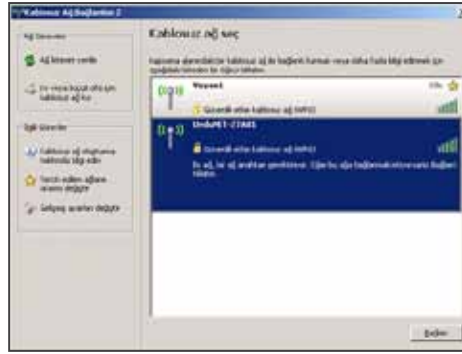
Kablosuz Ağ Bağlantısı 2

Ağ Görevleri

Ağ listesini yenile

Ev veya küçük ofis için kablosuz ağ kur

İlgili Görevler

Kablosuz ağ oluşturma hakkında bilgi edin

Tercih edilen ağların sırasını değiştir

Gelişmiş ayarları değiştir

Kablosuz ağ seç

Kapsama alanınızdaki kablosuz ağa bağlanmak için veya daha fazla bilgi edinmek için aşağıdaki listeden bir öğeye tıklatın.

Veysel

Güvenlik etkin kablosuz ağ (WPA2)

UnduNET-CTAKS

Güvenlik etkin kablosuz ağ (WPA2)

Bu ağ, bir ağ anahtarı gerektirir. Ağa bu bağlanmak istiyorsanız Bağlan'ı tıklatın.

Bağlan